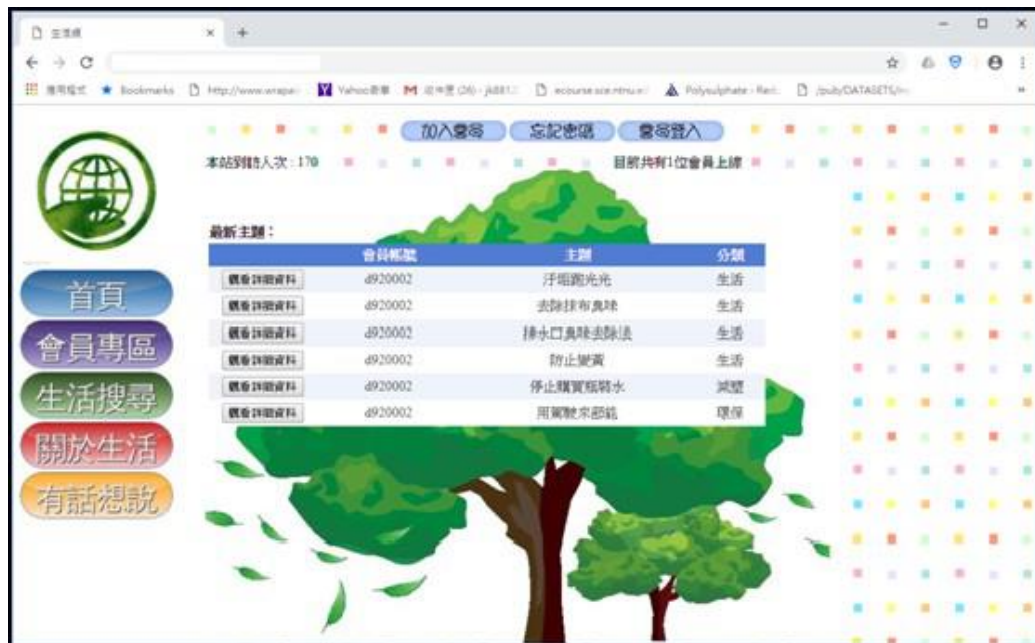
生活網

應用程式 Bookmarks http://www.wrapa Yahoo奇摩 M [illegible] ecourse.sce.ntnu.e Polysulphate - Red /pub/DATASETS/

加入會員 忘記密碼 會員登入

本站到訪人次：170

目前共有1位會員上線

最新主題：

| | 會員帳號 | 主題 | 分類 |
|---|---|---|---|
| 觀看詳細資料 | d920002 | 汙垢跑光光 | 生活 |
| 觀看詳細資料 | d920002 | 去除抹布臭味 | 生活 |
| 觀看詳細資料 | d920002 | 排水口臭味去除法 | 生活 |
| 觀看詳細資料 | d920002 | 防止變黃 | 生活 |
| 觀看詳細資料 | d920002 | 停止購買瓶裝水 | 減塑 |
| 觀看詳細資料 | d920002 | 用買吸來節能 | 環保 |

首頁
會員專區
生活搜尋
關於生活
有話想說